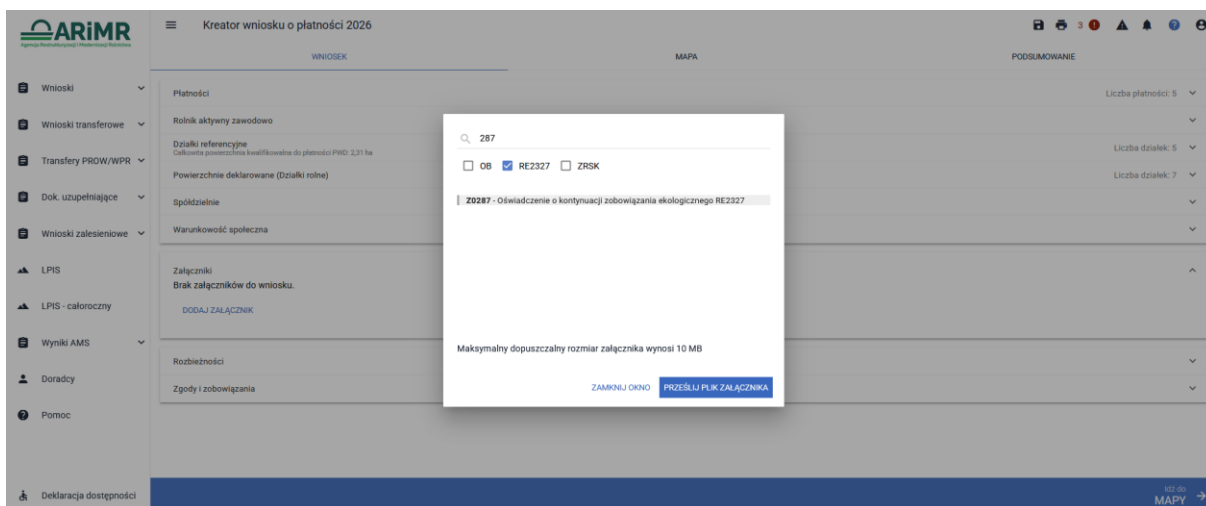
ARiMR
Agencja Restrukturyzacji i Modernizacji Rolnictwa

Kreator wniosku o płatności 2026

3

WNIOSEK
MAPA
PODSUMOWANIE

Wnioski
Wnioski transferowe
Transfery PROW/WPR
Dok. uzupełniające
Wnioski zalesieniowe
LPIS
LPIS - całoroczny
Wyniki AMS
Doradcy
Pomoc
Deklaracja dostępności

Płatności
Liczba płatności: 5
Rolnik aktywny zawodowo
Działki referencyjne
Całkowita powierzchnia kwalifikowalna do płatności PWD: 2,31 ha
Liczba działek: 5
Powierzchnie deklarowane (Działki rolne)
Liczba działek: 7
Spółdzielnie
Warunkowość społeczna
Załączniki
Brak załączników do wniosku.
DODAJ ZAŁĄCZNIK
Rozbieżności
Zgody i zobowiązania

287
OB
RE2327
ZRSK
Z0287 - Oświadczenie o kontynuacji zobowiązania ekologicznego RE2327
Maksymalny dopuszczalny rozmiar załącznika wynosi 10 MB
ZAMKNIJ OKNO
PRZEŚLIJ PLIK ZAŁĄCZNIKA

Idź do
MAPY